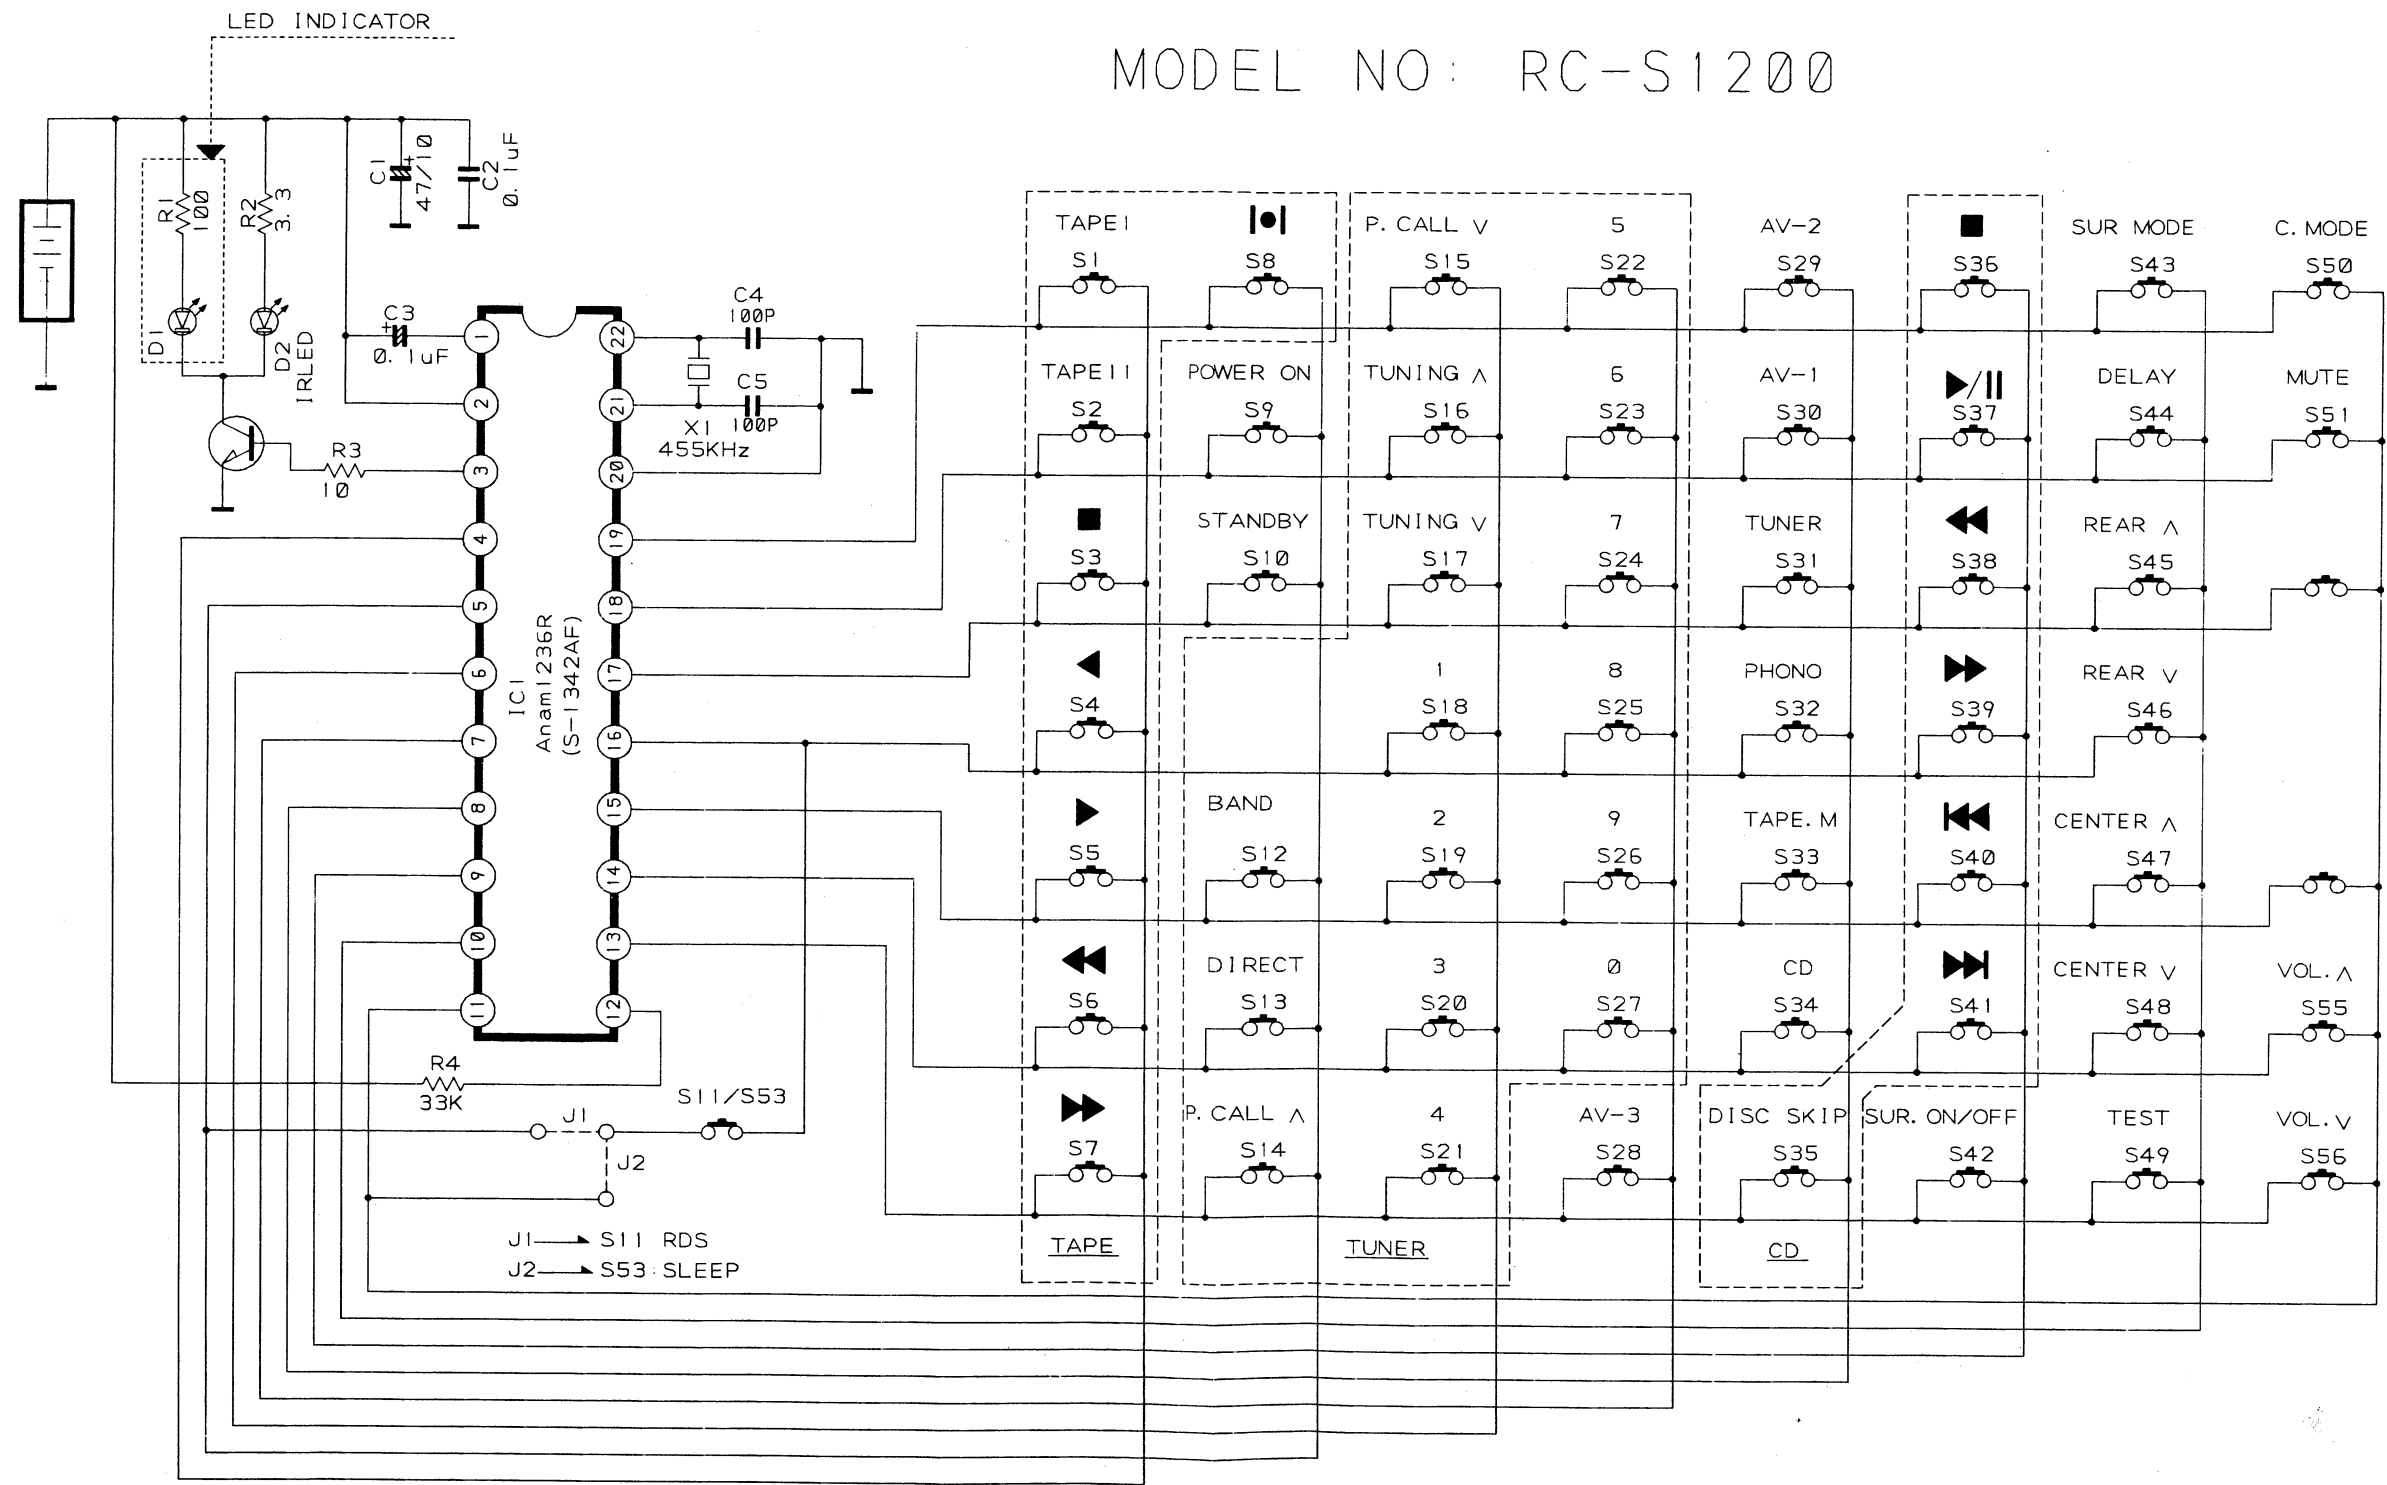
LED INDICATOR

MODEL NO: RC-S1200

R1 100
R2 3.3
C1 47/10
C2 0.1uF
D1
D2 IRLED
C3 0.1uF
R3 10
C4 100P
C5 100P
X1 455KHz
IC1 Anam1236R (S-1342AF)
1 2 3 4 5 6 7 8 9 10 11
22 21 20 19 18 17 16 15 14 13 12
R4 33K
J1
J2
S11/S53
J1 → S11 RDS
J2 → S53 SLEEP

TAPE I S1
S8
P. CALL ∨ S15
5 S22
AV-2 S29
S36
SUR MODE S43
C. MODE S50

TAPE II S2
POWER ON S9
TUNING ∧ S16
6 S23
AV-1 S30
S37
DELAY S44
MUTE S51

S3
STANDBY S10
TUNING ∨ S17
7 S24
TUNER S31
S38
REAR ∧ S45

S4
1 S18
8 S25
PHONO S32
S39
REAR ∨ S46

S5
BAND S12
2 S19
9 S26
TAPE. M S33
S40
CENTER ∧ S47

S6
DIRECT S13
3 S20
0 S27
CD S34
S41
CENTER ∨ S48
VOL. ∧ S55

S7
P. CALL ∧ S14
4 S21
AV-3 S28
DISC SKIP S35
SUR. ON/OFF S42
TEST S49
VOL. ∨ S56

TAPE
TUNER
CD